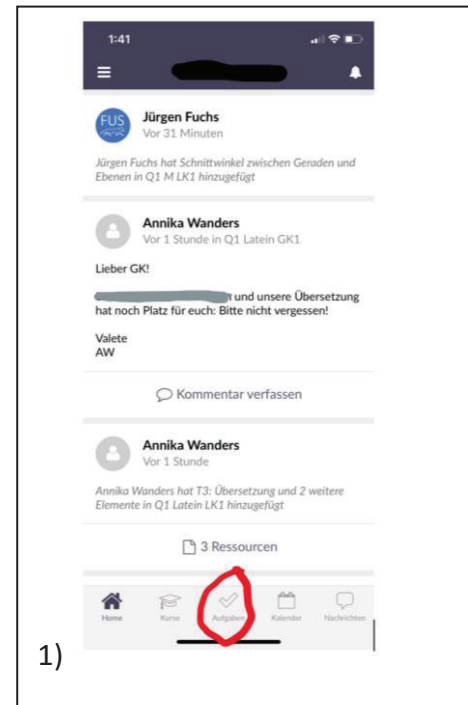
1:41

FUS

Jürgen Fuchs
Vor 31 Minuten

Jürgen Fuchs hat Schnittwinkel zwischen Geraden und Ebenen in Q1 M LK1 hinzugefügt

Annika Wanders
Vor 1 Stunde in Q1 Latein GK1

Lieber GK!

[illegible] und unsere Übersetzung hat noch Platz für euch: Bitte nicht vergessen!

Valete
AW

Kommentar verfassen

Annika Wanders
Vor 1 Stunde

Annika Wanders hat T3: Übersetzung und 2 weitere Elemente in Q1 Latein LK1 hinzugefügt

3 Ressourcen

Home Kurse Aufgaben Kalender Nachrichten

1)